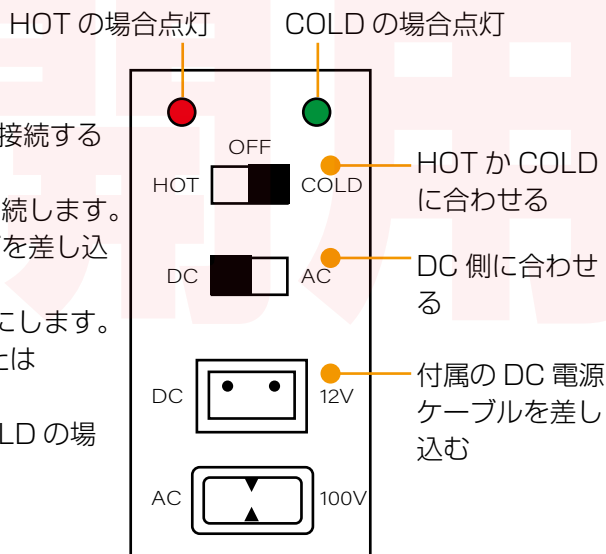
HOT の場合点灯

COLD の場合点灯

接続する

続します。

を差し込

にします。

は

LD の場

OFF

HOT

COLD

HOT か COLD に合わせる

DC

AC

DC 側に合わせる

DC

12V

付属の DC 電源ケーブルを差し込む

AC

100V